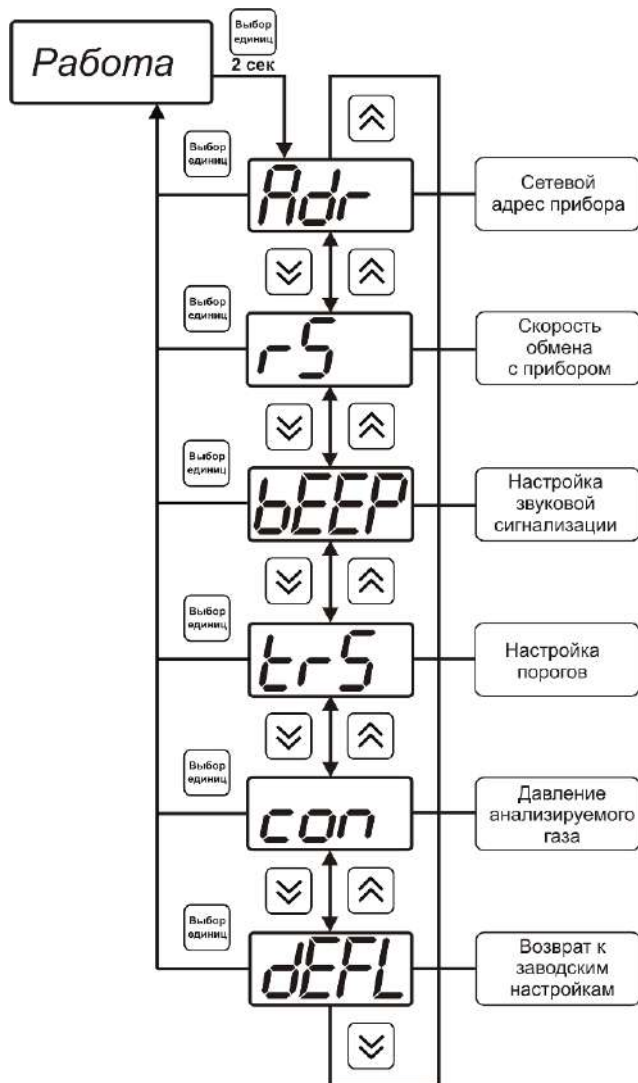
Работа

Выбор единиц

2 сек

Выбор единиц

Adr

Сетевой адрес прибора

Выбор единиц

rS

Скорость обмена с прибором

Выбор единиц

bEEP

Настройка звуковой сигнализации

Выбор единиц

trS

Настройка порогов

Выбор единиц

con

Давление анализируемого газа

Выбор единиц

dEFL

Возврат к заводским настройкам